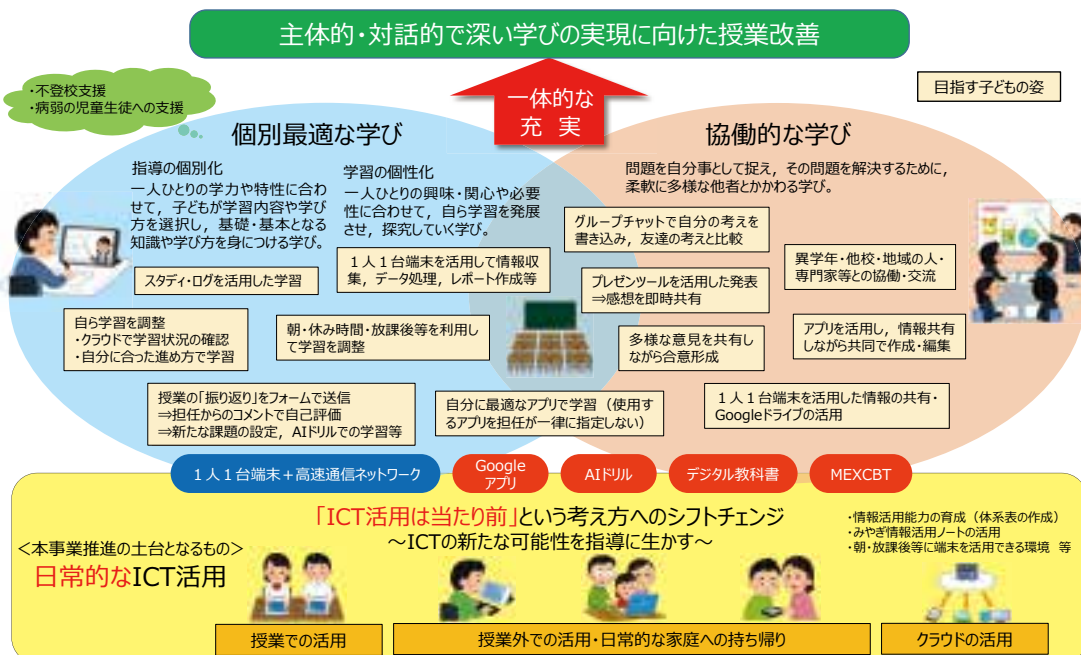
主体的・対話的で深い学びの実現に向けた授業改善

・不登校支援
・病弱の児童生徒への支援

一体的な充実

目指す子どもの姿

個別最適な学び

指導の個別化
一人ひとりの学力や特性に合わせて，子どもが学習内容や学び方を選択し，基礎・基本となる知識や学び方を身につける学び。

学習の個性化
一人ひとりの興味・関心や必要性に合わせて，自ら学習を発展させ，探究していく学び。

スタディ・ログを活用した学習

１人１台端末を活用して情報収集，データ処理，レポート作成等

自ら学習を調整
・クラウドで学習状況の確認
・自分に合った進め方で学習

朝・休み時間・放課後等を利用して学習を調整

授業の「振り返り」をフォームで送信
⇒担任からのコメントで自己評価
⇒新たな課題の設定，AIドリルでの学習等

自分に最適なアプリで学習（使用するアプリを担任が一律に指定しない）

協働的な学び

問題を自分事として捉え，その問題を解決するために，柔軟に多様な他者とかかわる学び。

グループチャットで自分の考えを書き込み，友達の考えと比較

異学年・他校・地域の人・専門家等との協働・交流

プレゼンツールを活用した発表
⇒感想を即時共有

多様な意見を共有しながら合意形成

アプリを活用し，情報共有しながら共同で作成・編集

１人１台端末を活用した情報の共有・Googleドライブの活用

１人１台端末＋高速通信ネットワーク
Google アプリ
AIドリル
デジタル教科書
MEXCBT

＜本事業推進の土台となるもの＞
日常的なICT活用

「ICT活用は当たり前」という考え方へのシフトチェンジ
～ICTの新たな可能性を指導に生かす～

・情報活用能力の育成（体系表の作成）
・みやぎ情報活用ノートの活用
・朝・放課後等に端末を活用できる環境　等

授業での活用
授業外での活用・日常的な家庭への持ち帰り
クラウドの活用